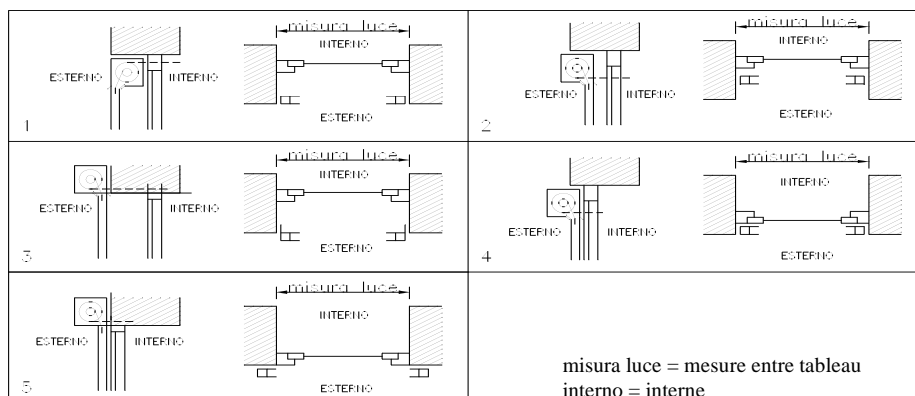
ESTERNO INTERNO misura luce INTERNO ESTERNO 1

ESTERNO INTERNO misura luce INTERNO ESTERNO 2

ESTERNO INTERNO misura luce INTERNO ESTERNO 3

ESTERNO INTERNO misura luce INTERNO ESTERNO 4

ESTERNO INTERNO misura luce INTERNO ESTERNO 5

misura luce = mesure entre tableau
interno = interne